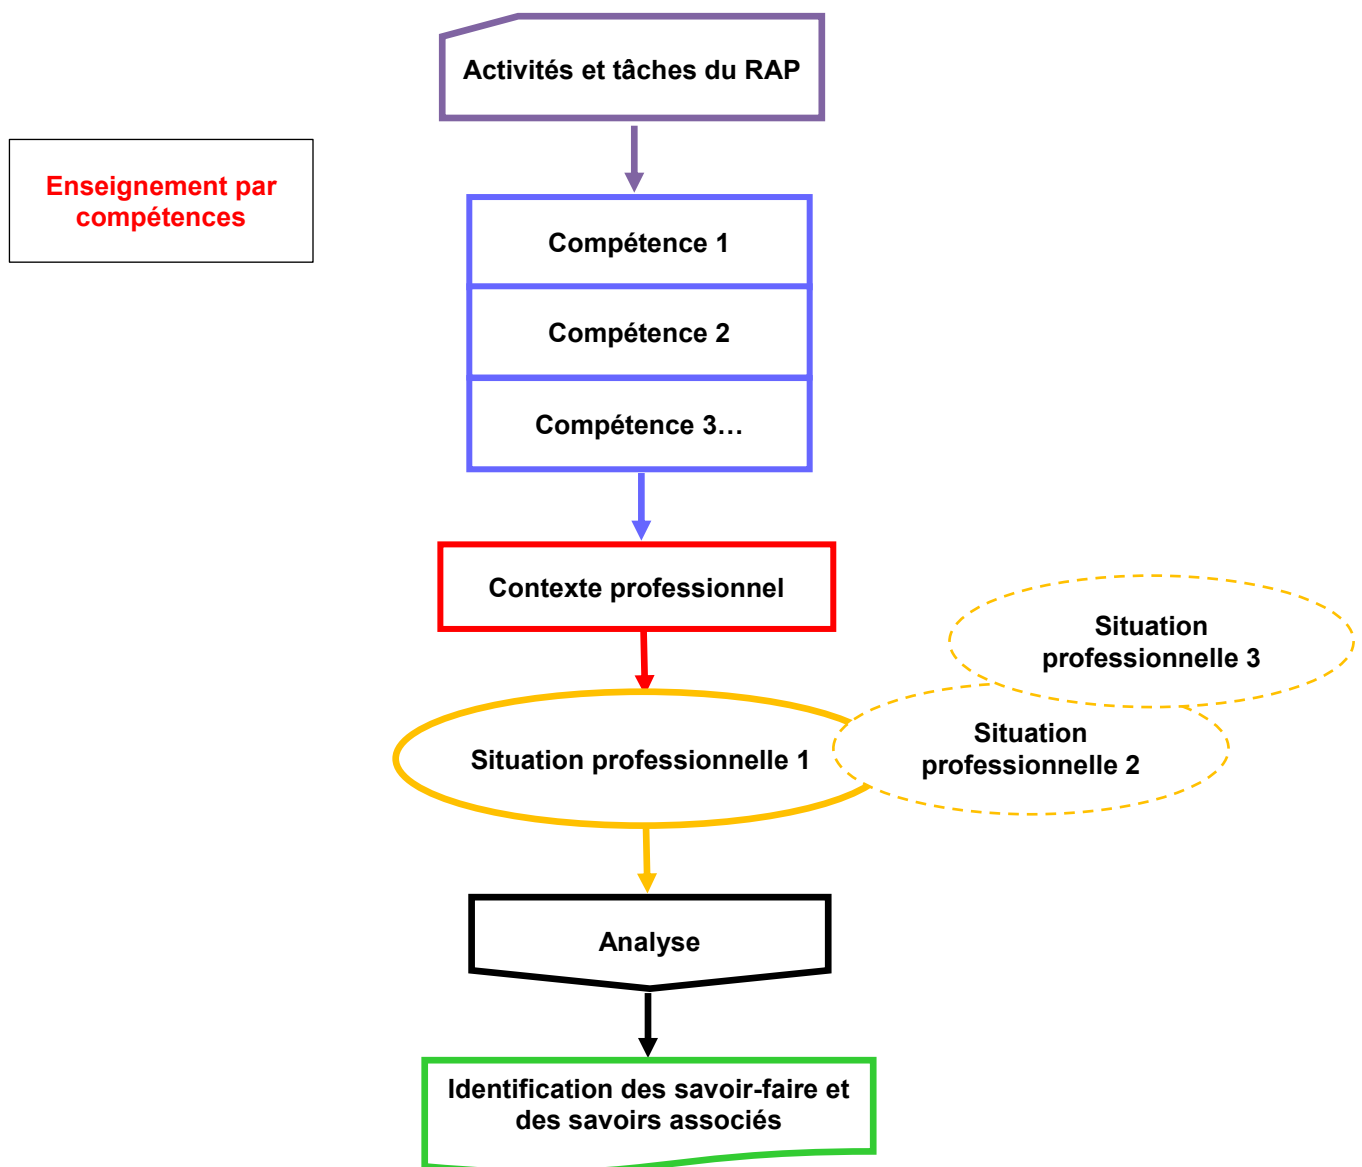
Enseignement par compétences

Activités et tâches du RAP

Compétence 1

Compétence 2

Compétence 3…

Contexte professionnel

Situation professionnelle 3

Situation professionnelle 2

Situation professionnelle 1

Analyse

Identification des savoir-faire et des savoirs associés